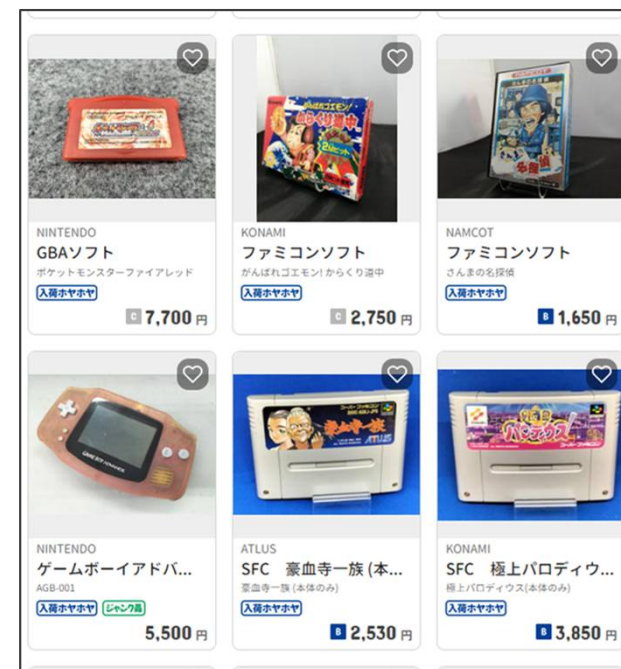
NINTENDO
GBAソフト
ポケットモンスターファイアレッド
入荷ホヤホヤ
C 7,700 円

KONAMI
ファミコンソフト
がんばれゴエモン! からくり道中
入荷ホヤホヤ
C 2,750 円

NAMCOT
ファミコンソフト
さんまの名探偵
入荷ホヤホヤ
B 1,650 円

NINTENDO
ゲームボーイアドバ...
AGB-001
入荷ホヤホヤ ジャンク品
5,500 円

ATLUS
SFC 豪血寺一族 (本...
豪血寺一族 (本体のみ)
入荷ホヤホヤ
B 2,530 円

KONAMI
SFC 極上パロディウ...
極上パロディウス(本体のみ)
入荷ホヤホヤ
B 3,850 円